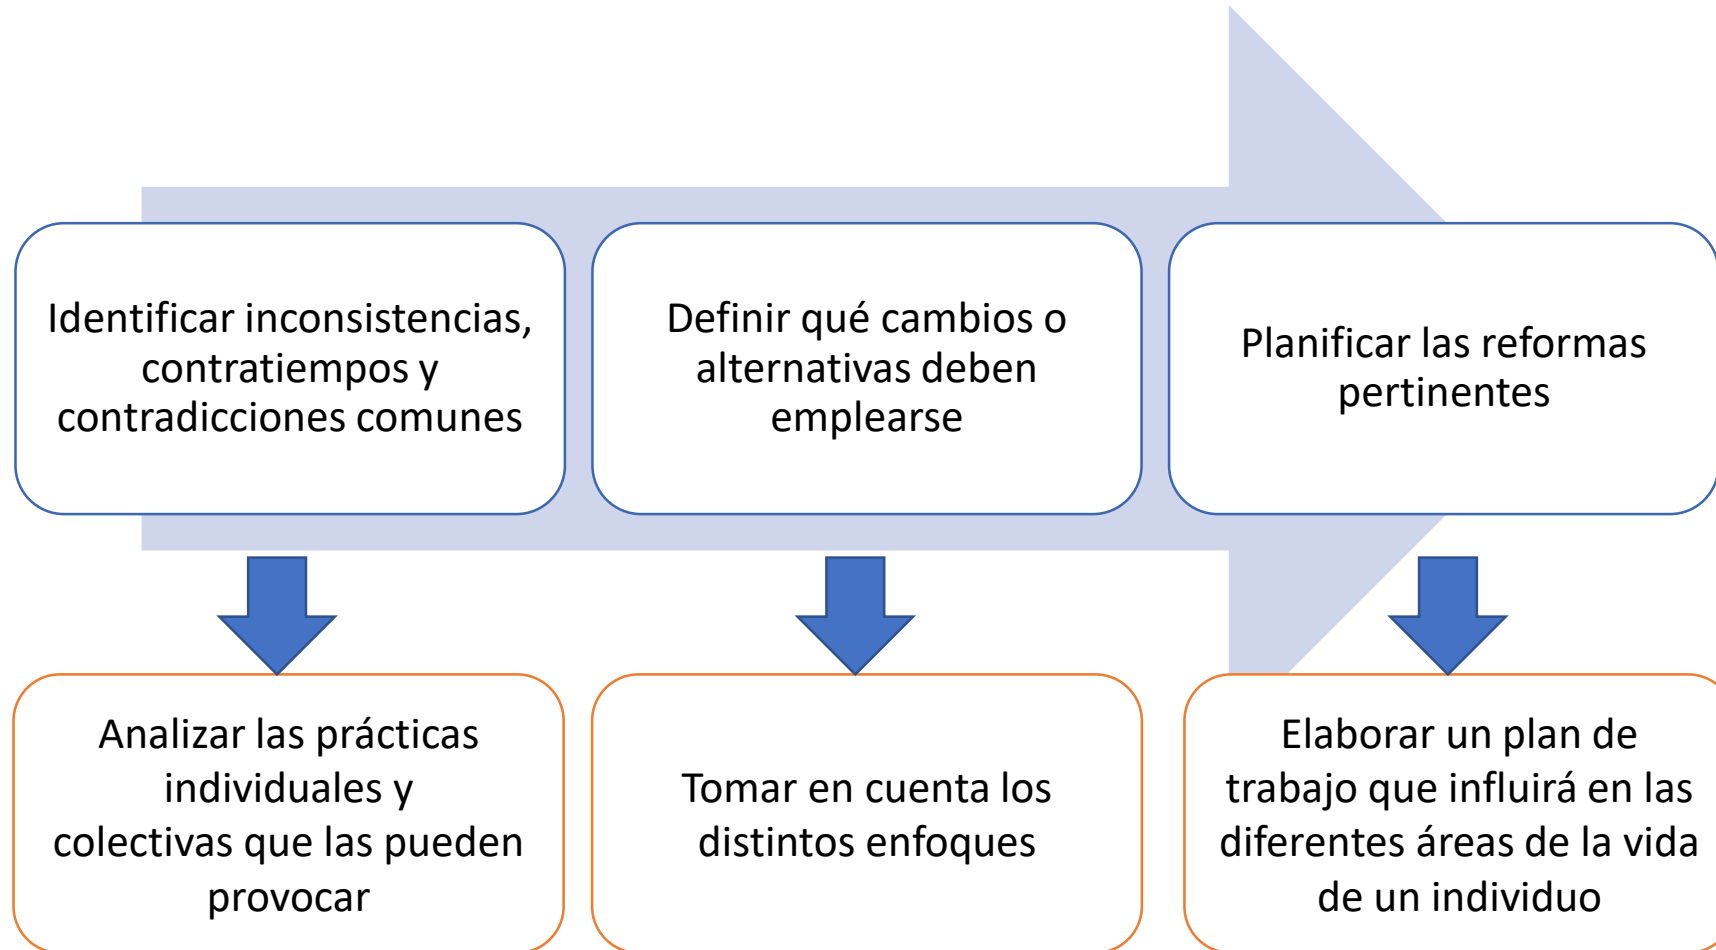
Identificar inconsistencias, contratiempos y contradicciones comunes

Definir qué cambios o alternativas deben emplearse

Planificar las reformas pertinentes

Analizar las prácticas individuales y colectivas que las pueden provocar

Tomar en cuenta los distintos enfoques

Elaborar un plan de trabajo que influirá en las diferentes áreas de la vida de un individuo